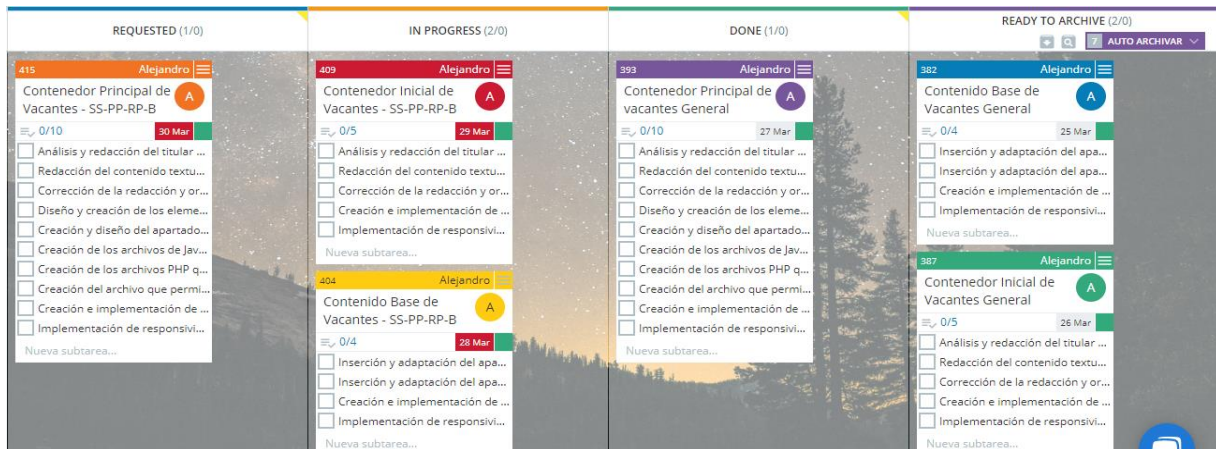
REQUESTED (1/0)

415 Alejandro
Contenedor Principal de Vacantes - SS-PP-RP-B
A
0/10 30 Mar
Análisis y redacción del titular ...
Redacción del contenido textu...
Corrección de la redacción y or...
Diseño y creación de los eleme...
Creación y diseño del apartado...
Creación de los archivos de Jav...
Creación de los archivos PHP q...
Creación del archivo que permi...
Creación e implementación de ...
Implementación de responsivi...
Nueva subtarea...

IN PROGRESS (2/0)

409 Alejandro
Contenedor Inicial de Vacantes - SS-PP-RP-B
A
0/5 29 Mar
Análisis y redacción del titular ...
Redacción del contenido textu...
Corrección de la redacción y or...
Creación e implementación de ...
Implementación de responsivi...
Nueva subtarea...

404 Alejandro
Contenido Base de Vacantes - SS-PP-RP-B
A
0/4 28 Mar
Inserción y adaptación del apa...
Inserción y adaptación del apa...
Creación e implementación de ...
Implementación de responsivi...
Nueva subtarea...

DONE (1/0)

393 Alejandro
Contenedor Principal de vacantes General
A
0/10 27 Mar
Análisis y redacción del titular ...
Redacción del contenido textu...
Corrección de la redacción y or...
Diseño y creación de los eleme...
Creación y diseño del apartado...
Creación de los archivos de Jav...
Creación de los archivos PHP q...
Creación del archivo que permi...
Creación e implementación de ...
Implementación de responsivi...
Nueva subtarea...

READY TO ARCHIVE (2/0)
7 AUTO ARCHIVAR

382 Alejandro
Contenedor Base de Vacantes General
A
0/4 25 Mar
Inserción y adaptación del apa...
Inserción y adaptación del apa...
Creación e implementación de ...
Implementación de responsivi...
Nueva subtarea...

387 Alejandro
Contenedor Inicial de Vacantes General
A
0/5 26 Mar
Análisis y redacción del titular ...
Redacción del contenido textu...
Corrección de la redacción y or...
Creación e implementación de ...
Implementación de responsivi...
Nueva subtarea...